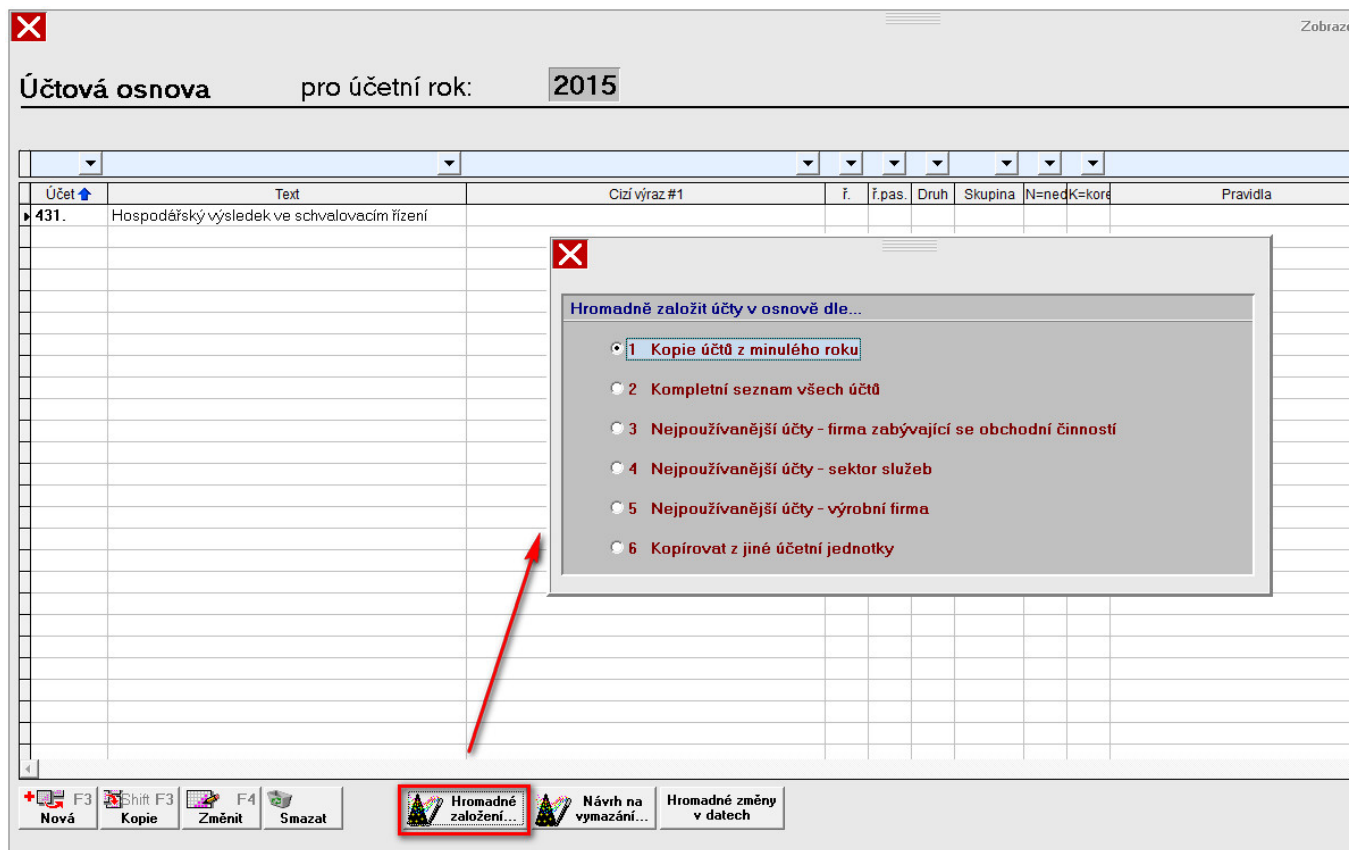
Zobraze

Účtová osnova pro účetní rok: 2015

| Účet | Text | Cizí výraz #1 | ř. | ř.pas. | Druh | Skupina | N=ned | K=kore | Pravidla |
|---|---|---|---|---|---|---|---|---|---|
| 431. | Hospodářský výsledek ve schvalovacím řízení | | | | | | | | |

Hromadně založit účty v osnově dle...

1 Kopie účtů z minulého roku

2 Kompletní seznam všech účtů

3 Nejpoužívanější účty - firma zabývající se obchodní činností

4 Nejpoužívanější účty - sektor služeb

5 Nejpoužívanější účty - výrobní firma

6 Kopírovat z jiné účetní jednotky

F3 Nová | Shift F3 Kopie | F4 Změnit | Smazat | Hromadné založení... | Návrh na vymazání... | Hromadné změny v datech